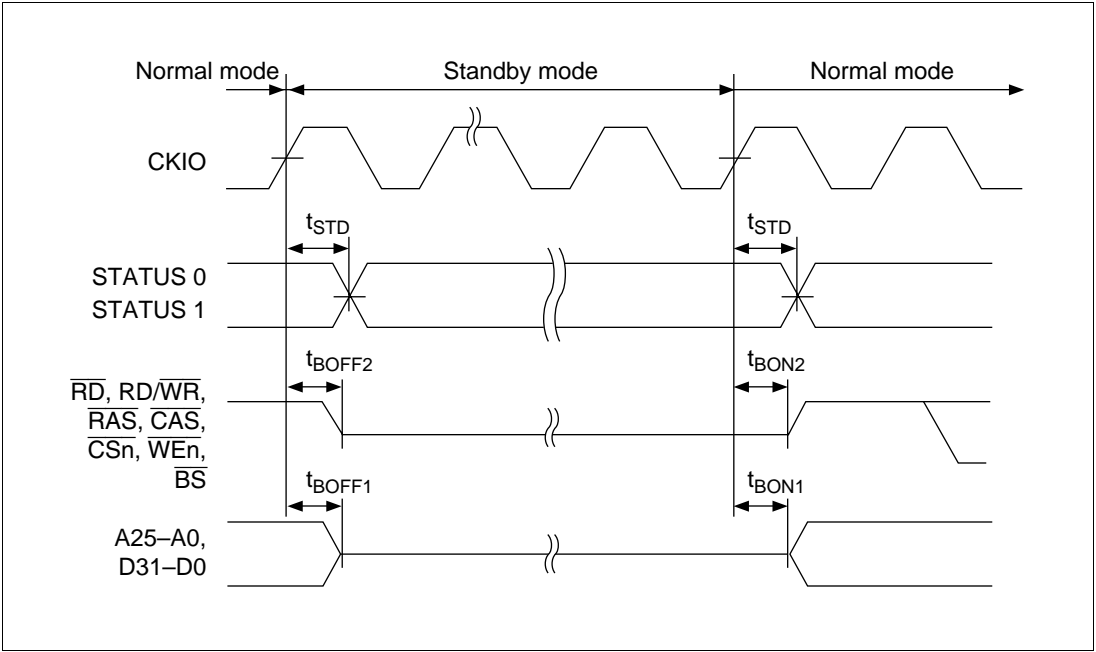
Normal mode
Standby mode
Normal mode

CKIO

$t_{STD}$
$t_{STD}$

STATUS 0
STATUS 1

$t_{BOFF2}$
$t_{BON2}$

$\overline{RD}$, RD/$\overline{WR}$,
$\overline{RAS}$, $\overline{CAS}$,
$\overline{CSn}$, $\overline{WEn}$,
$\overline{BS}$

$t_{BOFF1}$
$t_{BON1}$

A25–A0,
D31–D0